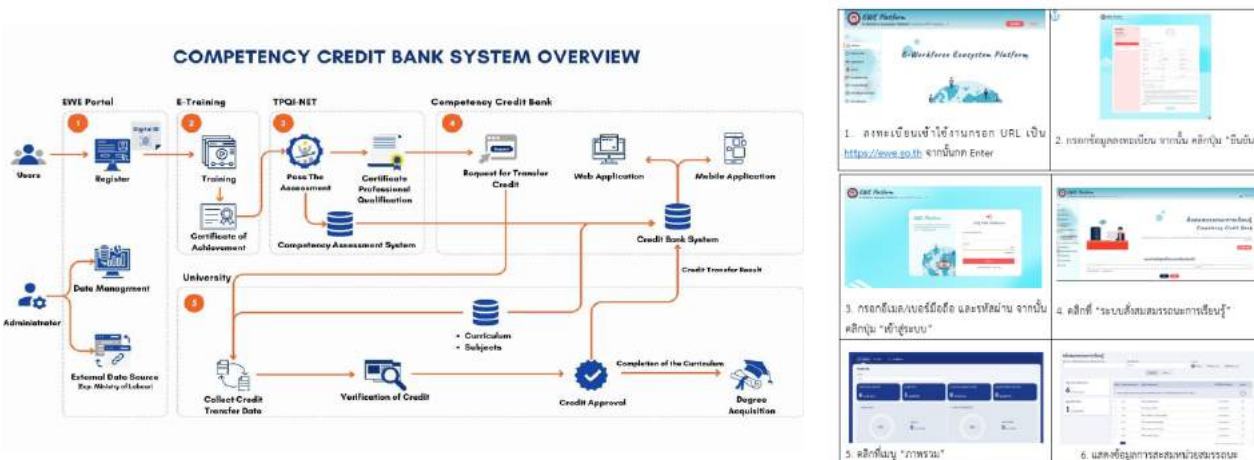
COMPETENCY CREDIT BANK SYSTEM OVERVIEW

EWE Portal

E-Training

TPQI-NET

Competency Credit Bank

1

2

3

4

Users

Register

Digital ID

Training

Certificate of Achievement

Pass The Assessment

Certificate Professional Qualification

Competency Assessment System

Request for Transfer Credit

Web Application

Mobile Application

Credit Bank System

Credit Transfer Result

Administrator

Data Managment

External Data Source (Exp. Ministry of Labour)

University

5

• Curriculum
• Subjects

Collect Credit Transfer Data

Verification of Credit

Credit Approval

Completion of the Curriculum

Degree Acquisition

EWE Platform

E-Workforce Ecosystem Platform

1. ลงทะเบียนเข้าใช้งานกรอก URL เป็น https://ewe.go.th จากนั้นกด Enter

2. กรอกข้อมูลลงทะเบียน จากนั้น คลิกปุ่ม "บันทึ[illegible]

EWE Platform

3. กรอกอีเมล/เบอร์มือถือ และรหัสผ่าน จากนั้นคลิกปุ่ม "เข้าสู่ระบบ"

EWE Platform

Competency Credit Bank

4. คลิกที่ "ระบบสั่งสมสมรรถนะการเรียนรู้"

5. คลิกเมนู "ภาพรวม"

6. แสดงข้อมูลการสะสมหน่วยสมรรถนะ